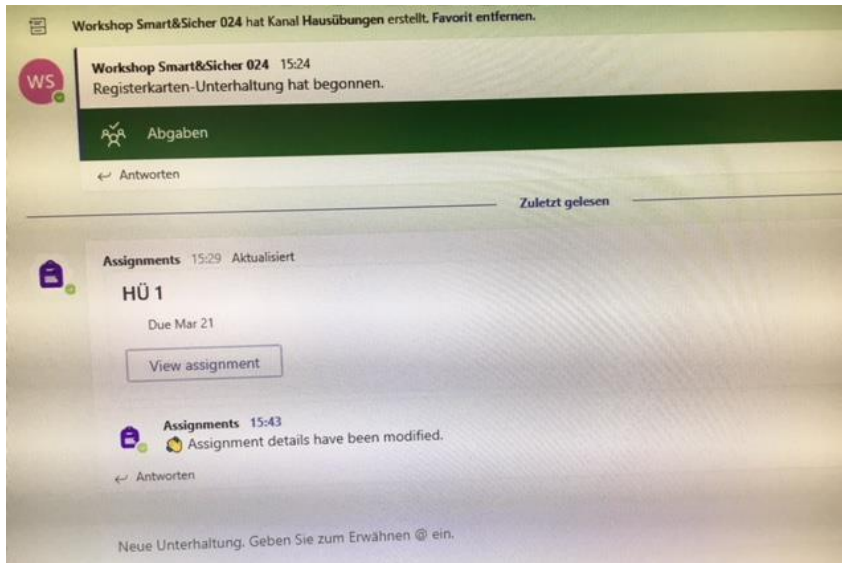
Workshop Smart&Sicher 024 hat Kanal Hausübungen erstellt. Favorit entfernen.

WS

Workshop Smart&Sicher 024 15:24
Registerkarten-Unterhaltung hat begonnen.

Abgaben

← Antworten

Zuletzt gelesen

Assignments 15:29 Aktualisiert

HÜ 1

Due Mar 21

View assignment

Assignments 15:43
Assignment details have been modified.

← Antworten

Neue Unterhaltung. Geben Sie zum Erwähnen @ ein.